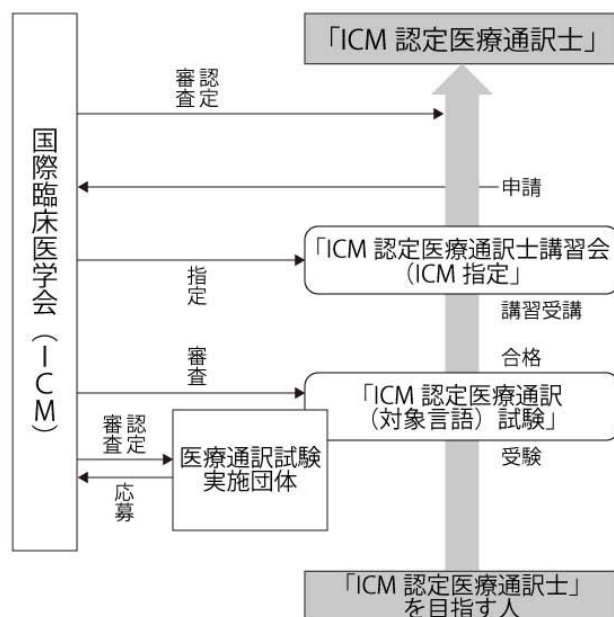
「ICM 認定医療通訳士」

国際臨床医学会（ICM）

審査
認定

申請

「ICM 認定医療通訳士講習会（ICM 指定」

指定

講習受講

合格

審査

「ICM 認定医療通訳（対象言語）試験」

審査
認定

医療通訳試験実施団体

受験

応募

「ICM 認定医療通訳士」を目指す人